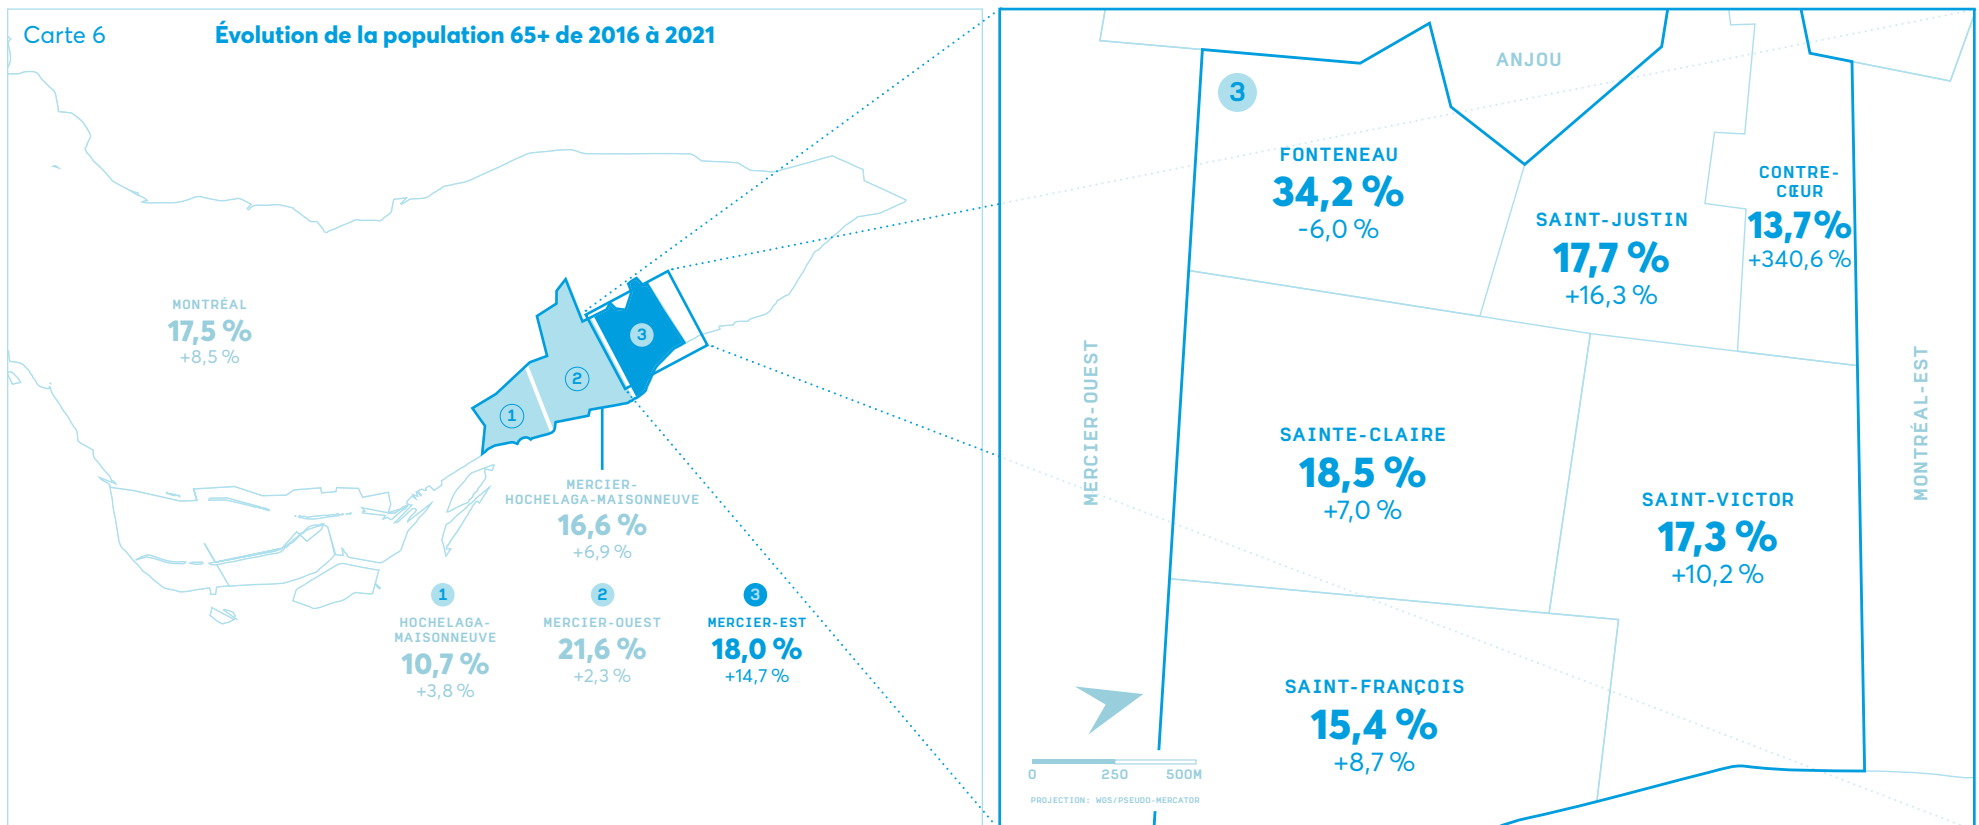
Carte 6

Évolution de la population 65+ de 2016 à 2021

MONTRÉAL
17,5 %
+8,5 %

MERCIER-HOCHELAGA-MAISONNEUVE
16,6 %
+6,9 %

1
HOCHELAGA-MAISONNEUVE
10,7 %
+3,8 %

2
MERCIER-OUEST
21,6 %
+2,3 %

3
MERCIER-EST
18,0 %
+14,7 %

3

ANJOU

FONTENEAU
34,2 %
-6,0 %

SAINT-JUSTIN
17,7 %
+16,3 %

CONTRE-CŒUR
13,7%
+340,6 %

MERCIER-OUEST

MONTRÉAL-EST

SAINTE-CLAIRE
18,5 %
+7,0 %

SAINT-VICTOR
17,3 %
+10,2 %

SAINT-FRANÇOIS
15,4 %
+8,7 %

0 250 500M

PROJECTION: WGS/PSEUDO-MERCATOR